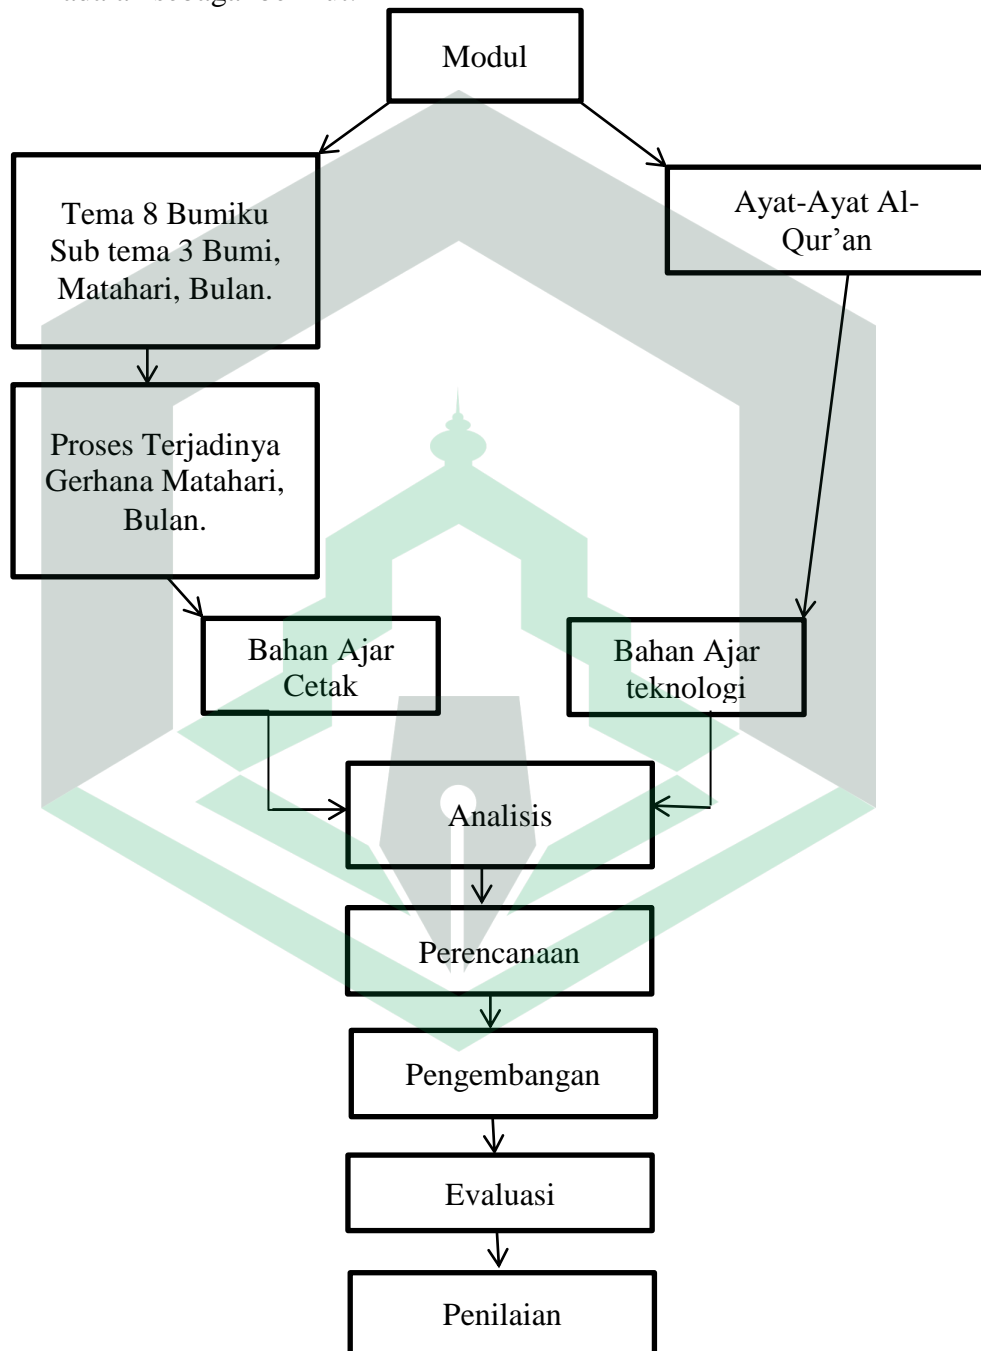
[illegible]

Modul

Tema 8 Bumiku Sub tema 3 Bumi, Matahari, Bulan.

Ayat-Ayat Al-Qur'an

Proses Terjadinya Gerhana Matahari, Bulan.

Bahan Ajar Cetak

Bahan Ajar teknologi

Analisis

Perencanaan

Pengembangan

Evaluasi

Penilaian